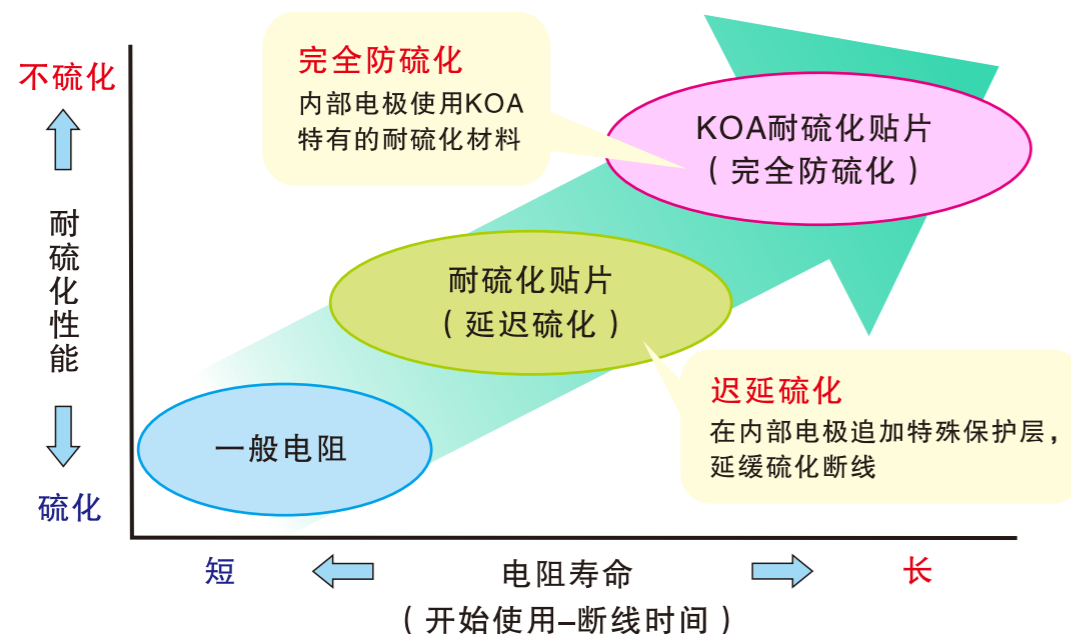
不硫化

耐硫化性能

硫化

完全防硫化
内部电极使用KOA特有的耐硫化材料

KOA耐硫化贴片
（完全防硫化）

耐硫化贴片
（延迟硫化）

迟延硫化
在内部电极追加特殊保护层，延缓硫化断线

一般电阻

短　电阻寿命　长
（开始使用–断线时间）